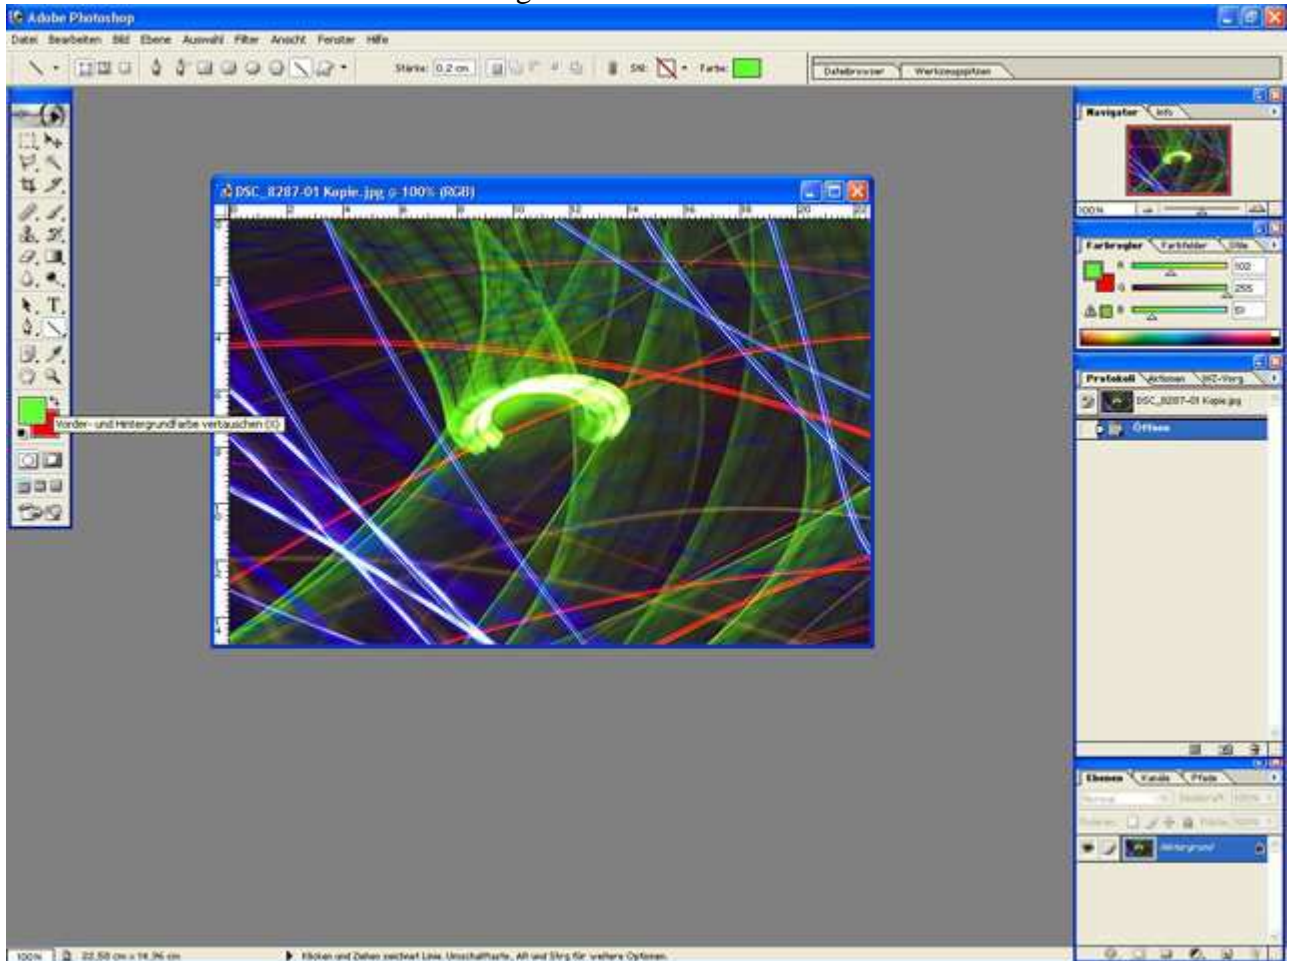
Adobe Photoshop

Datei Bearbeiten Bild Ebene Auswahl Filter Ansicht Fenster Hilfe

Stärke: 0.2 cm Stil: Farbe:

Dateibrowser Werkzeugspitzen

DSC_8287-01 Kopie.jpg @ 100% (RGB)

Vorder- und Hintergrundfarbe vertauschen (X)

Navigator Info

100%

Farbregler Farbfelder Stile

R 102
G 255
B 51

Protokoll Aktionen WZ-Vorg

DSC_8287-01 Kopie.jpg

Öffnen

Ebenen Kanäle Pfade

Normal Deckkraft: 100%

Fixieren: Fläche: 100%

Hintergrund

100% 22,58 cm x 14,96 cm

Klicken und Ziehen zeichnet Linie. Umschalttaste, Alt und Strg für weitere Optionen.